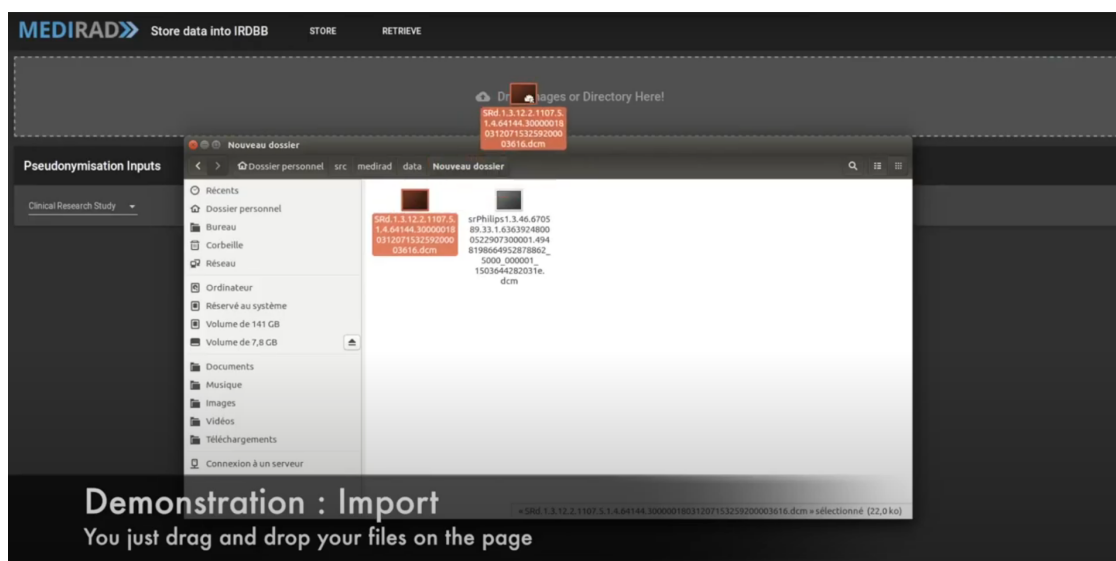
MEDIRAD Store data into IRDBB STORE RETRIEVE

Dr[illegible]ages or Directory Here!

SRd.1.3.12.2.1107.5.1.4.64144.30000018031207153259200003616.dcm

Nouveau dossier

Dossier personnel src medirad data Nouveau dossier

Pseudonymisation Inputs

Clinical Research Study

Récents
Dossier personnel
Bureau
Corbeille
Réseau
Ordinateur
Réservé au système
Volume de 141 GB
Volume de 7,8 GB
Documents
Musique
Images
Vidéos
Téléchargements
Connexion à un serveur

SRd.1.3.12.2.1107.5.1.4.64144.30000018031207153259200003616.dcm

srPhilips1.3.46.670589.33.1.63639248000522907300001.4948198664952878862_5000_000001_1503644282031e.dcm

Demonstration : Import
You just drag and drop your files on the page

« SRd.1.3.12.2.1107.5.1.4.64144.30000018031207153259200003616.dcm » sélectionné (22,0 ko)